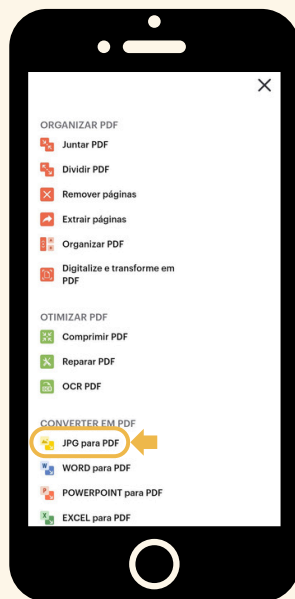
ORGANIZAR PDF
Juntar PDF
Dividir PDF
Remover páginas
Extrair páginas
Organizar PDF
Digitalize e transforme em PDF

OTIMIZAR PDF
Comprimir PDF
Reparar PDF
OCR PDF

CONVERTER EM PDF
JPG para PDF
WORD para PDF
POWERPOINT para PDF
EXCEL para PDF